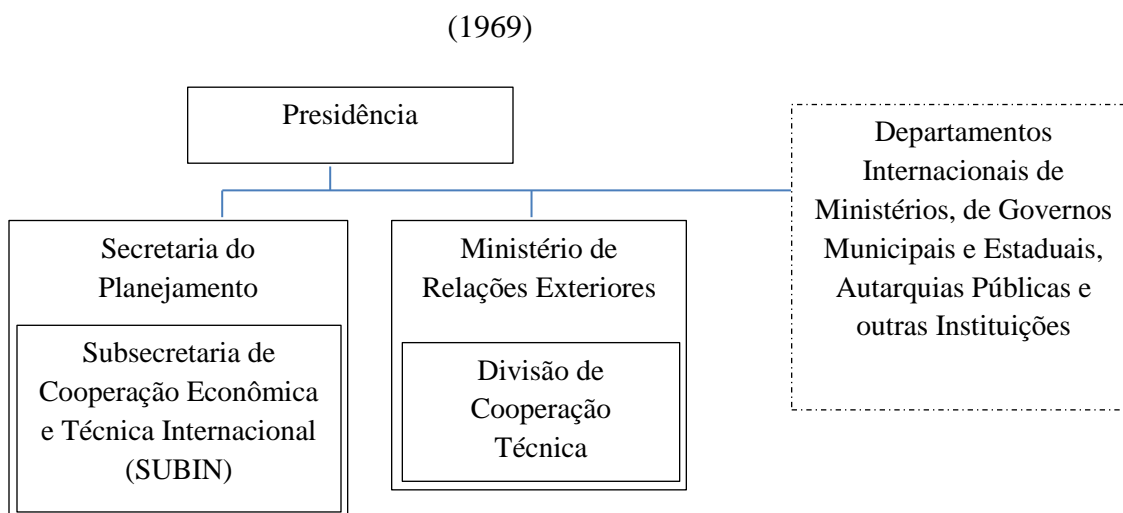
(1969)

Presidência

Secretaria do Planejamento

Subsecretaria de Cooperação Econômica e Técnica Internacional (SUBIN)

Ministério de Relações Exteriores

Divisão de Cooperação Técnica

Departamentos Internacionais de Ministérios, de Governos Municipais e Estaduais, Autarquias Públicas e outras Instituições